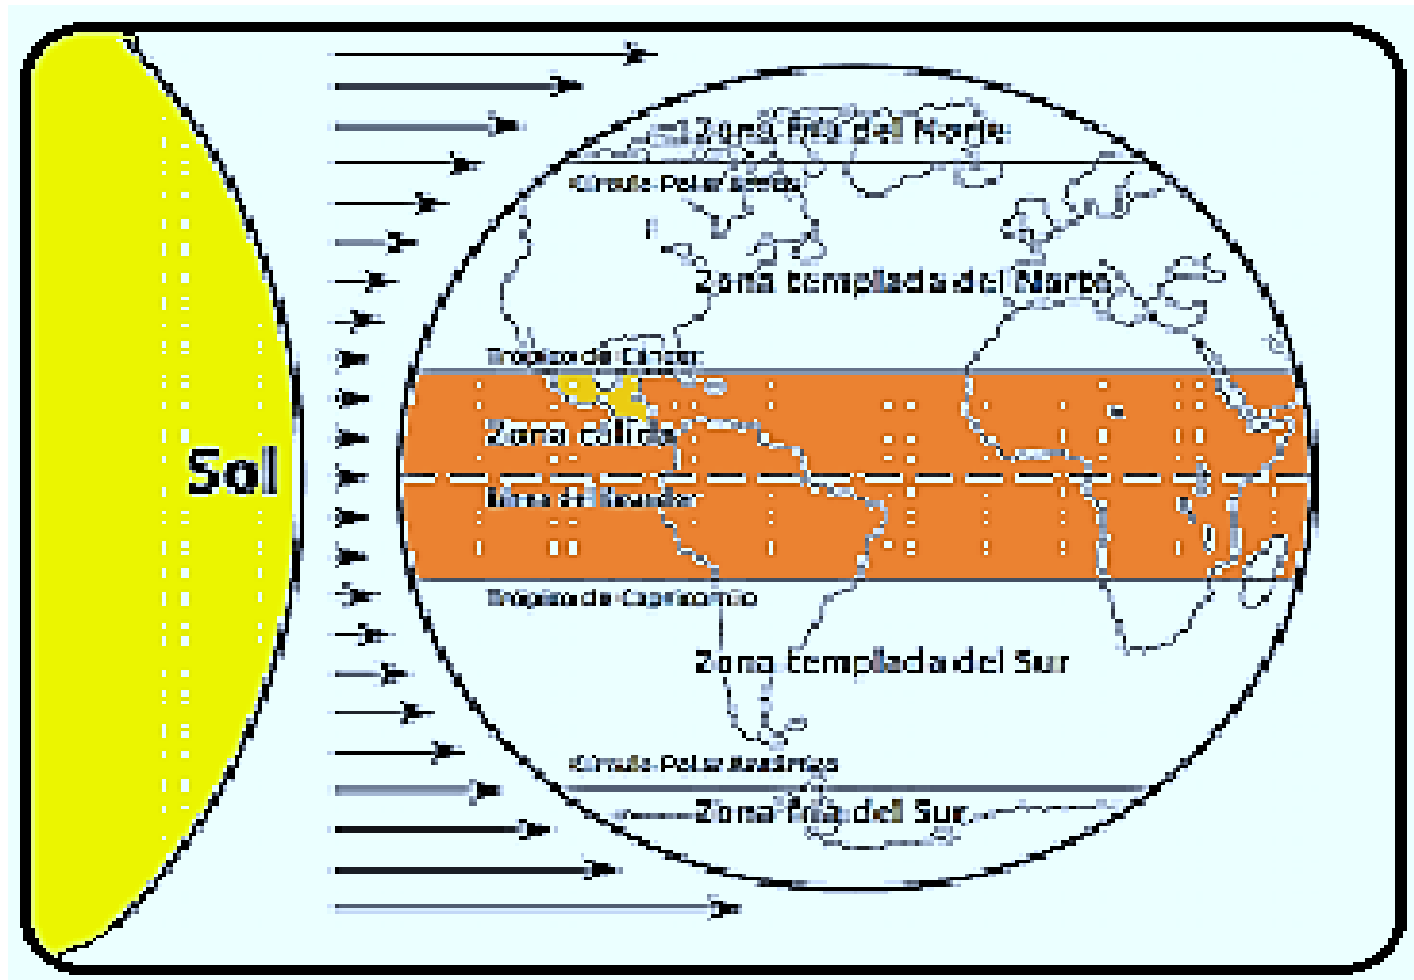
Sol

Zona fría del Norte

Círculo Polar Ártico

Zona templada del Norte

Trópico de Cáncer

Zona cálida

Línea del Ecuador

Trópico de Capricornio

Zona templada del Sur

Círculo Polar Antártico

Zona fría del Sur